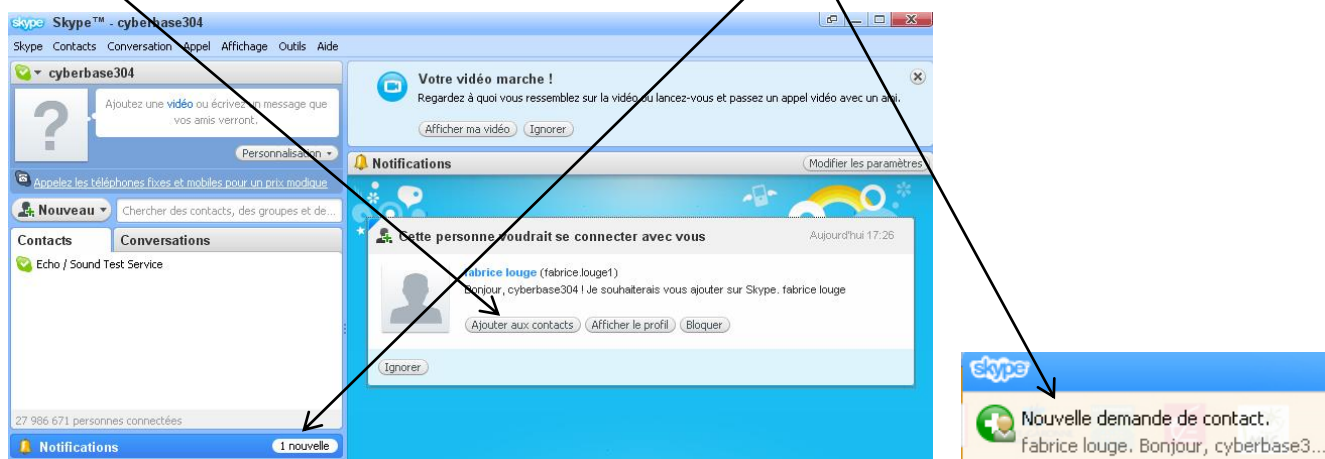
skype Skype™ - cyberbase304

Skype Contacts Conversation Appel Affichage Outils Aide

cyberbase304

Ajoutez une vidéo ou écrivez un message que vos amis verront.

Personnalisation

Appelez les téléphones fixes et mobiles pour un prix modique

Nouveau

Chercher des contacts, des groupes et de...

Contacts

Conversations

Echo / Sound Test Service

27 986 671 personnes connectées

Notifications

1 nouvelle

Votre vidéo marche !

Regardez à quoi vous ressemblez sur la vidéo ou lancez-vous et passez un appel vidéo avec un ami.

Afficher ma vidéo

Ignorer

Notifications

Modifier les paramètres

Cette personne voudrait se connecter avec vous

Aujourd'hui 17:26

fabrice louge (fabrice.louge1)

Bonjour, cyberbase304 ! Je souhaiterais vous ajouter sur Skype. fabrice louge

Ajouter aux contacts

Afficher le profil

Bloquer

Ignorer

skype

Nouvelle demande de contact.

fabrice louge. Bonjour, cyberbase3...